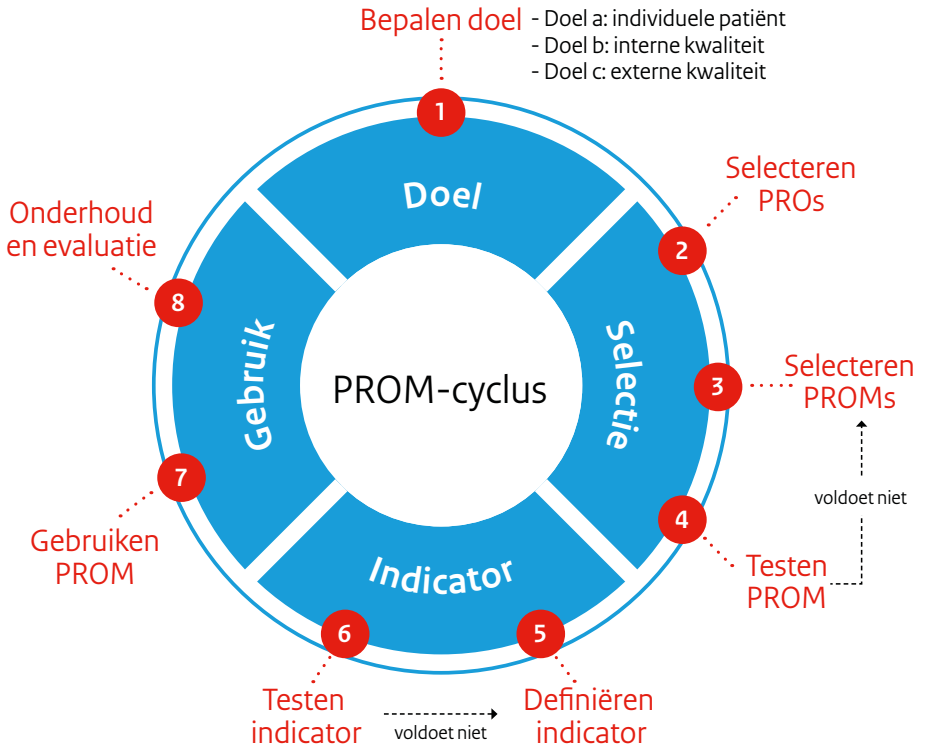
Bepalen doel
- Doel a: individuele patiënt
- Doel b: interne kwaliteit
- Doel c: externe kwaliteit

1

Doel

Selecteren PROs

2

Onderhoud en evaluatie

8

Gebruik

PROM-cyclus

Selectie

3

Selecteren PROMs

7

voldoet niet

4

Gebruiken PROM

Indicator

Testen PROM

6

5

Testen indicator

voldoet niet

Definiëren indicator